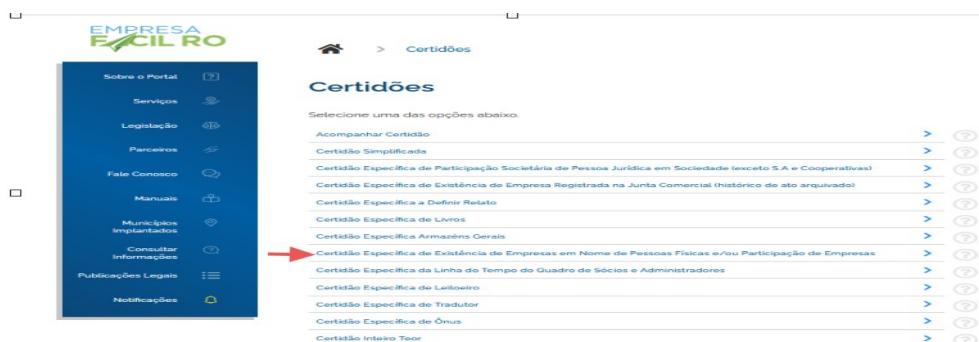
EMPRESA FÁCIL RO

Sobre o Portal
Serviços
Legislação
Parceiros
Fale Conosco
Manuais
Municípios Implantados
Consultar Informações
Publicações Legais
Notificações

> Certidões

Certidões

Selecione uma das opções abaixo.

Acompanhar Certidão >
Certidão Simplificada >
Certidão Específica de Participação Societária de Pessoa Jurídica em Sociedade (exceto S.A e Cooperativas) >
Certidão Específica de Existência de Empresa Registrada na Junta Comercial (histórico de ato arquivado) >
Certidão Específica a Definir Relato >
Certidão Específica de Livros >
Certidão Específica Armazéns Gerais >
Certidão Específica de Existência de Empresas em Nome de Pessoas Físicas e/ou Participação de Empresas >
Certidão Específica da Linha do Tempo do Quadro de Sócios e Administradores >
Certidão Específica de Leiloeiro >
Certidão Específica de Tradutor >
Certidão Específica de Ônus >
Certidão Inteiro Teor >